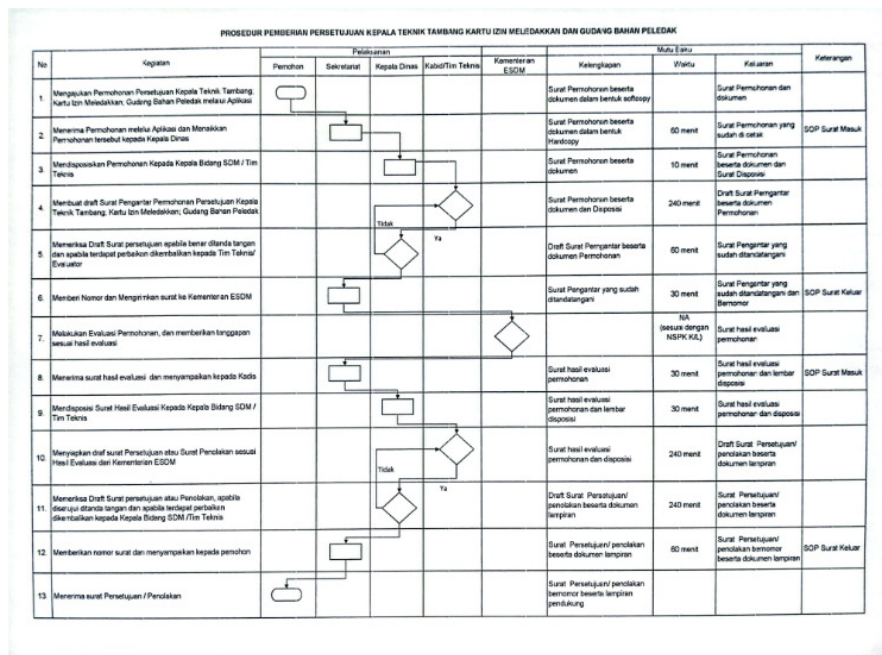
PROSEDUR PEMBERIAN PERSETUJUAN KEPALA TEKNIK TAMBANG KARTU IZIN MELEDAKKAN DAN GUDANG BAHAN PELEDAK

| No | Kegiatan | Pemohon | Sekretariat | Kepala Dinas | Kabid/Tim Teknis | Kementerian ESDM | Kelengkapan | Waktu | Keluaran | Keterangan |
|---|---|---|---|---|---|---|---|---|---|---|
| | | Pelaksana | | | | | Mutu Baku | | | |
| 1 | Mengajukan Permohonan Persetujuan Kepala Teknik Tambang, Kartu Izin Meledakkan, Gudang Bahan Peledak melalui Aplikasi | | | | | | Surat Permohonan beserta dokumen dalam bentuk softcopy | | Surat Permohonan dan dokumen | |
| 2 | Menerima Permohonan melalui Aplikasi dan Menaikkan Permohonan tersebut kepada Kepala Dinas | | | | | | Surat Permohonan beserta dokumen dalam bentuk Hardcopy | 60 menit | Surat Permohonan yang sudah di cetak | SOP Surat Masuk |
| 3 | Mendisposisikan Permohonan Kepada Kepala Bidang SDM / Tim Teknis | | | | | | Surat Permohonan beserta dokumen | 10 menit | Surat Permohonan beserta dokumen dan Surat Disposisi | |
| 4 | Membuat draft Surat Pengantar Permohonan Persetujuan Kepala Teknik Tambang, Kartu Izin Meledakkan, Gudang Bahan Peledak | | | Tidak | | | Surat Permohonan beserta dokumen dan Disposisi | 240 menit | Draft Surat Pengantar beserta dokumen Permohonan | |
| 5 | Memeriksa Draft Surat persetujuan apabila benar ditanda tangan dan apabila terdapat perbaikan dikembalikan kepada Tim Teknis/ Evaluator | | | Ya | | | Draft Surat Pengantar beserta dokumen Permohonan | 60 menit | Surat Pengantar yang sudah ditandatangani | |
| 6 | Memberi Nomor dan Mengirimkan surat ke Kementerian ESDM | | | | | | Surat Pengantar yang sudah ditandatangani | 30 menit | Surat Pengantar yang sudah ditandatangani dan Bernomor | SOP Surat Keluar |
| 7 | Melakukan Evaluasi Permohonan, dan memberikan tanggapan sesuai hasil evaluasi | | | | | | | NA (sesuai dengan NSPK K/L) | Surat hasil evaluasi permohonan | |
| 8 | Menerima surat hasil evaluasi dan menyampaikan kepada Kadis | | | | | | Surat hasil evaluasi permohonan | 30 menit | Surat hasil evaluasi permohonan dan lembar disposisi | SOP Surat Masuk |
| 9 | Mendisposisi Surat Hasil Evaluasi Kepada Kepala Bidang SDM / Tim Teknis | | | | | | Surat hasil evaluasi permohonan dan lembar disposisi | 30 menit | Surat hasil evaluasi permohonan dan disposisi | |
| 10 | Menyiapkan draf surat Persetujuan atau Surat Penolakan sesuai Hasil Evaluasi dari Kementerian ESDM | | | Tidak | | | Surat hasil evaluasi permohonan dan disposisi | 240 menit | Draft Surat Persetujuan/ penolakan beserta dokumen lampiran | |
| 11 | Memeriksa Draft Surat persetujuan atau Penolakan, apabila disetujui ditanda tangan dan apabila terdapat perbaikan dikembalikan kepada Kepala Bidang SDM /Tim Teknis | | | Ya | | | Draft Surat Persetujuan/ penolakan beserta dokumen lampiran | 240 menit | Surat Persetujuan/ penolakan beserta dokumen lampiran | |
| 12 | Memberikan nomor surat dan menyampaikan kepada pemohon | | | | | | Surat Persetujuan/ penolakan beserta dokumen lampiran | 60 menit | Surat Persetujuan/ penolakan bernomor beserta dokumen lampiran | SOP Surat Keluar |
| 13 | Menerima surat Persetujuan / Penolakan | | | | | | Surat Persetujuan/ penolakan bernomor beserta lampiran pendukung | | | |